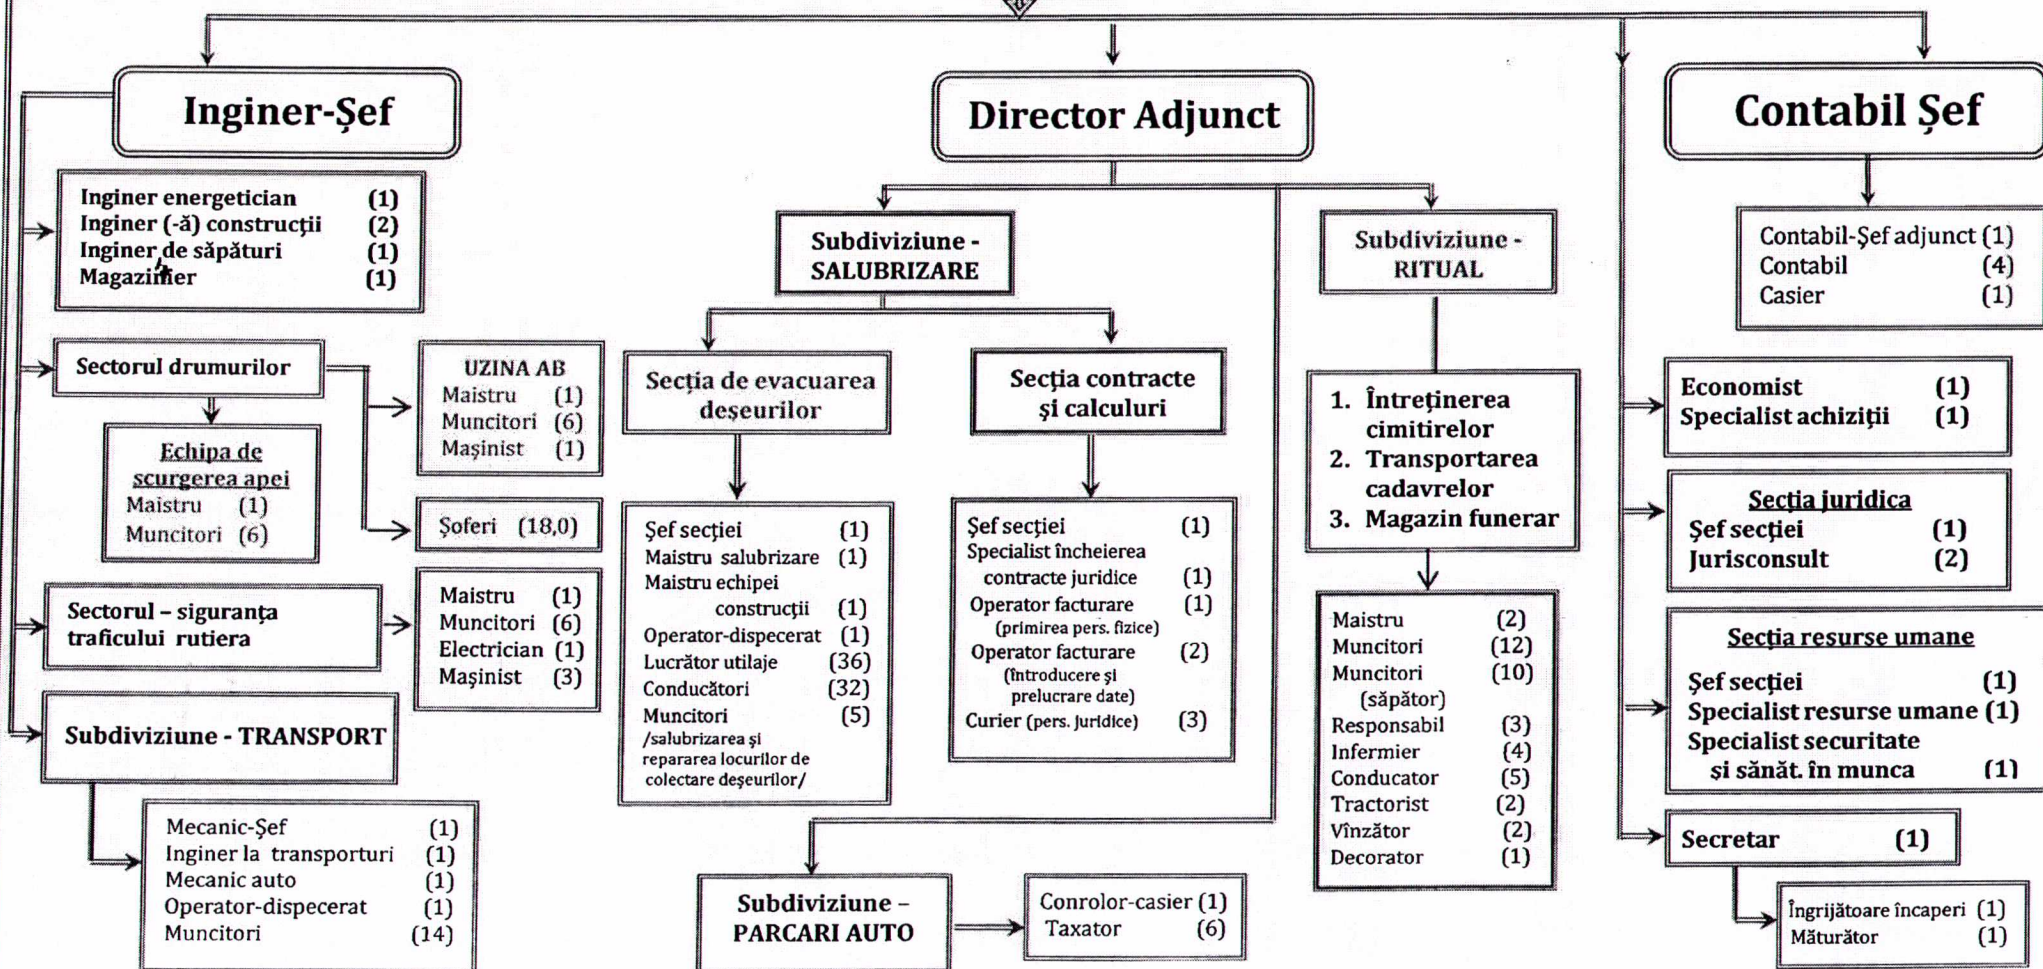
Inginer-Şef

Inginer energetician (1)
Inginer (-ă) construcţii (2)
Inginer de săpături (1)
Magazinier (1)

Sectorul drumurilor

Echipa de scurgerea apei
Maistru (1)
Muncitori (6)

UZINA AB
Maistru (1)
Muncitori (6)
Maşinist (1)

Şoferi (18,0)

Sectorul – siguranţa traficului rutiera

Maistru (1)
Muncitori (6)
Electrician (1)
Maşinist (3)

Subdiviziune - TRANSPORT

Mecanic-Şef (1)
Inginer la transporturi (1)
Mecanic auto (1)
Operator-dispecerat (1)
Muncitori (14)

Director Adjunct

Subdiviziune - SALUBRIZARE

Secţia de evacuarea deşeurilor

Şef secţiei (1)
Maistru salubrizare (1)
Maistru echipei construcţii (1)
Operator-dispecerat (1)
Lucrător utilaje (36)
Conducători (32)
Muncitori (5)
/salubrizarea şi repararea locurilor de colectare deşeurilor/

Secţia contracte şi calculuri

Şef secţiei (1)
Specialist încheierea contracte juridice (1)
Operator facturare (primirea pers. fizice) (1)
Operator facturare (introducere şi prelucrare date) (2)
Curier (pers. juridice) (3)

Subdiviziune – PARCARI AUTO

Conrolor-casier (1)
Taxator (6)

Subdiviziune - RITUAL

1. Întreţinerea cimitirelor
2. Transportarea cadavrelor
3. Magazin funerar

Maistru (2)
Muncitori (12)
Muncitori (săpător) (10)
Responsabil (3)
Infermier (4)
Conducator (5)
Tractorist (2)
Vînzător (2)
Decorator (1)

Contabil Şef

Contabil-Şef adjunct (1)
Contabil (4)
Casier (1)

Economist (1)
Specialist achiziţii (1)

Secţia juridica
Şef secţiei (1)
Jurisconsult (2)

Secţia resurse umane
Şef secţiei (1)
Specialist resurse umane (1)
Specialist securitate şi sănăt. în munca (1)

Secretar (1)

Îngrijătoare încaperi (1)
Măturător (1)